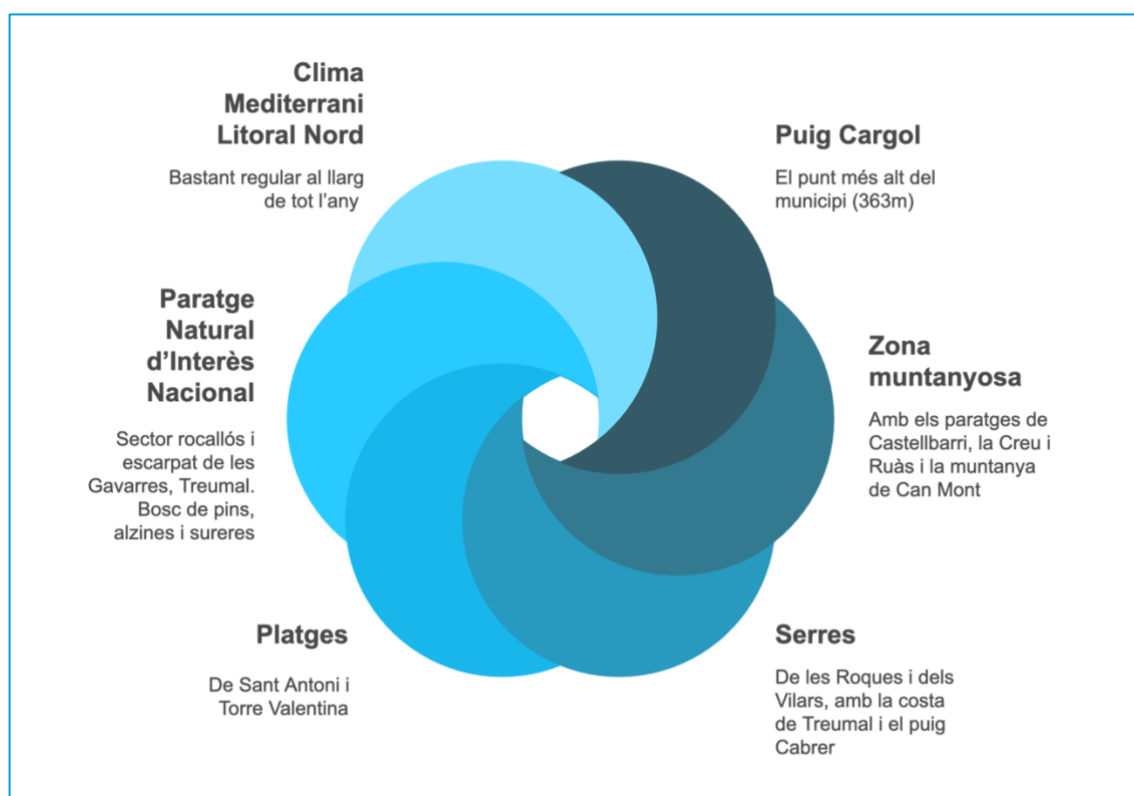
Clima Mediterrani Litoral Nord

Bastant regular al llarg de tot l'any

Puig Cargol

El punt més alt del municipi (363m)

Paratge Natural d'Interès Nacional

Sector rocallós i escarpat de les Gavarres, Treumal. Bosc de pins, alzines i sureres

Zona muntanyosa

Amb els paratges de Castellbarri, la Creu i Ruàs i la muntanya de Can Mont

Platges

De Sant Antoni i Torre Valentina

Serres

De les Roques i dels Vilars, amb la costa de Treumal i el puig Cabrer